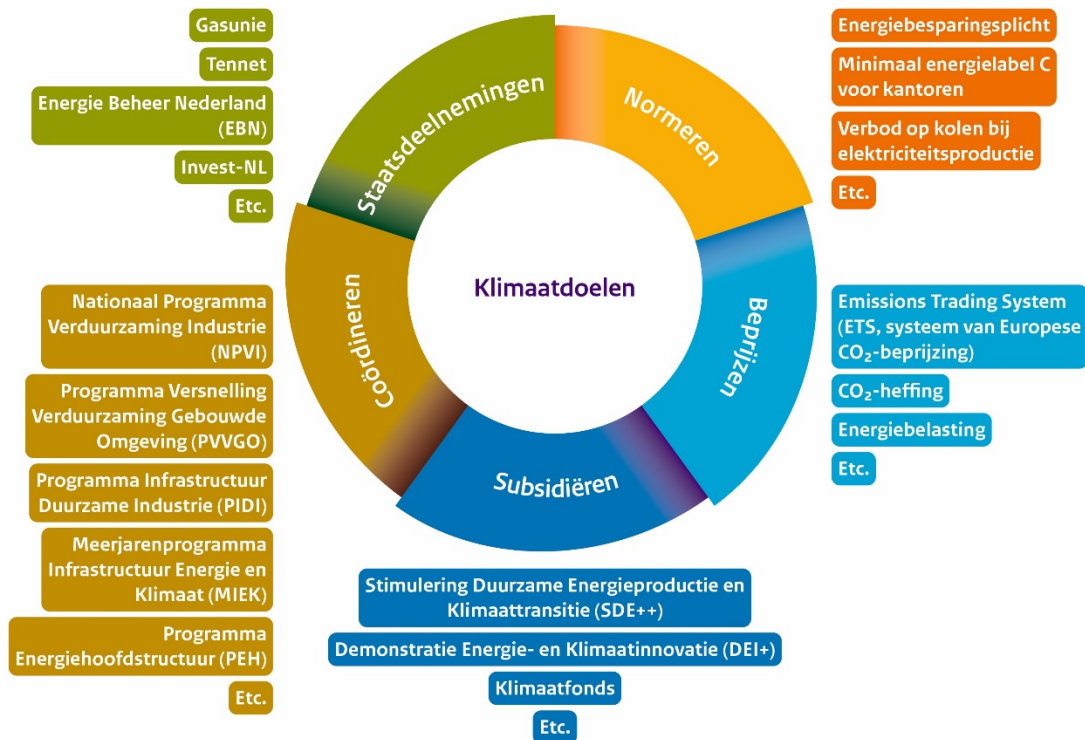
Gasunie

Tennet

Energie Beheer Nederland (EBN)

Invest-NL

Etc.

Staatsdeelnemingen

Normeren

Energiebesparingsplicht

Minimaal energielabel C voor kantoren

Verbod op kolen bij elektriciteitsproductie

Etc.

Klimaatdoelen

Coördineren

Beprijzen

Subsidiëren

Nationaal Programma Verduurzaming Industrie (NPVI)

Programma Versnelling Verduurzaming Gebouwde Omgeving (PVVGO)

Programma Infrastructuur Duurzame Industrie (PIDI)

Meerjarenprogramma Infrastructuur Energie en Klimaat (MIEK)

Programma Energiehoofdstructuur (PEH)

Etc.

Emissions Trading System (ETS, systeem van Europese $CO_2$-beprijzing)

$CO_2$-heffing

Energiebelasting

Etc.

Stimulering Duurzame Energieproductie en Klimaattransitie (SDE++)

Demonstratie Energie- en Klimaatinnovatie (DEI+)

Klimaatfonds

Etc.